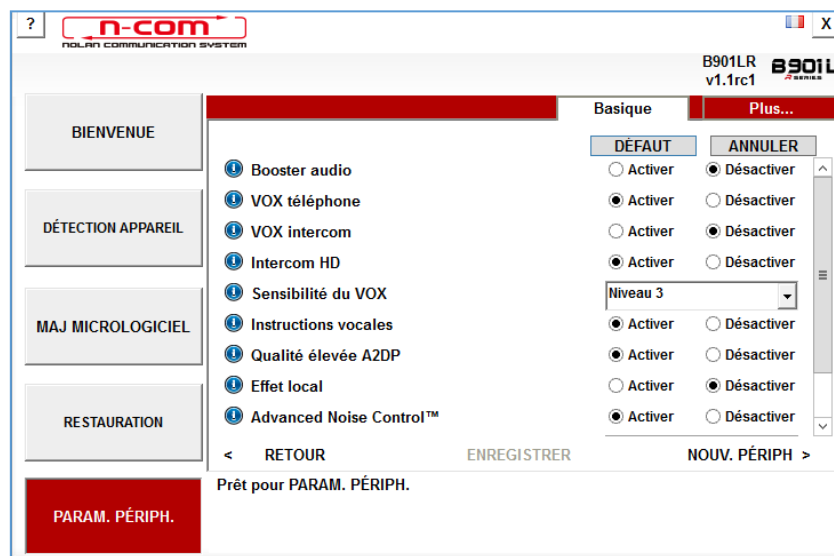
?

N-COM
NOLAN COMMUNICATION SYSTEM

X

B901LR
v1.1rc1

B901L
R SERIES

BIENVENUE

DÉTECTION APPAREIL

MAJ MICROLOGICIEL

RESTAURATION

PARAM. PÉRIPH.

Basique

Plus...

DÉFAUT

ANNULER

| | | |
|---|---|---|
| Booster audio | Activer | Désactiver |
| VOX téléphone | Activer | Désactiver |
| VOX intercom | Activer | Désactiver |
| Intercom HD | Activer | Désactiver |
| Sensibilité du VOX | Niveau 3 | |
| Instructions vocales | Activer | Désactiver |
| Qualité élevée A2DP | Activer | Désactiver |
| Effet local | Activer | Désactiver |
| Advanced Noise Control™ | Activer | Désactiver |

< RETOUR

ENREGISTRER

NOUV. PÉRIPH >

Prêt pour PARAM. PÉRIPH.